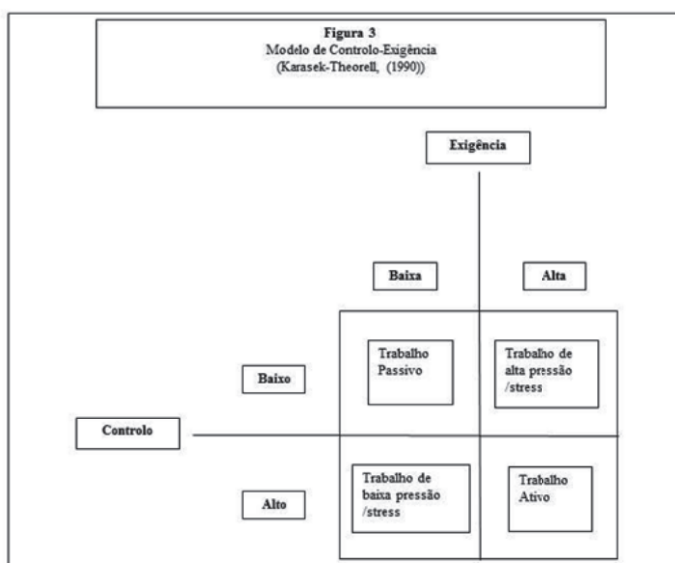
Figura 3
Modelo de Controlo-Exigência
(Karasek-Theorell, (1990))

Exigência

Baixa

Alta

Baixo

Trabalho Passivo

Trabalho de alta pressão /stress

Controlo

Alto

Trabalho de baixa pressão /stress

Trabalho Ativo